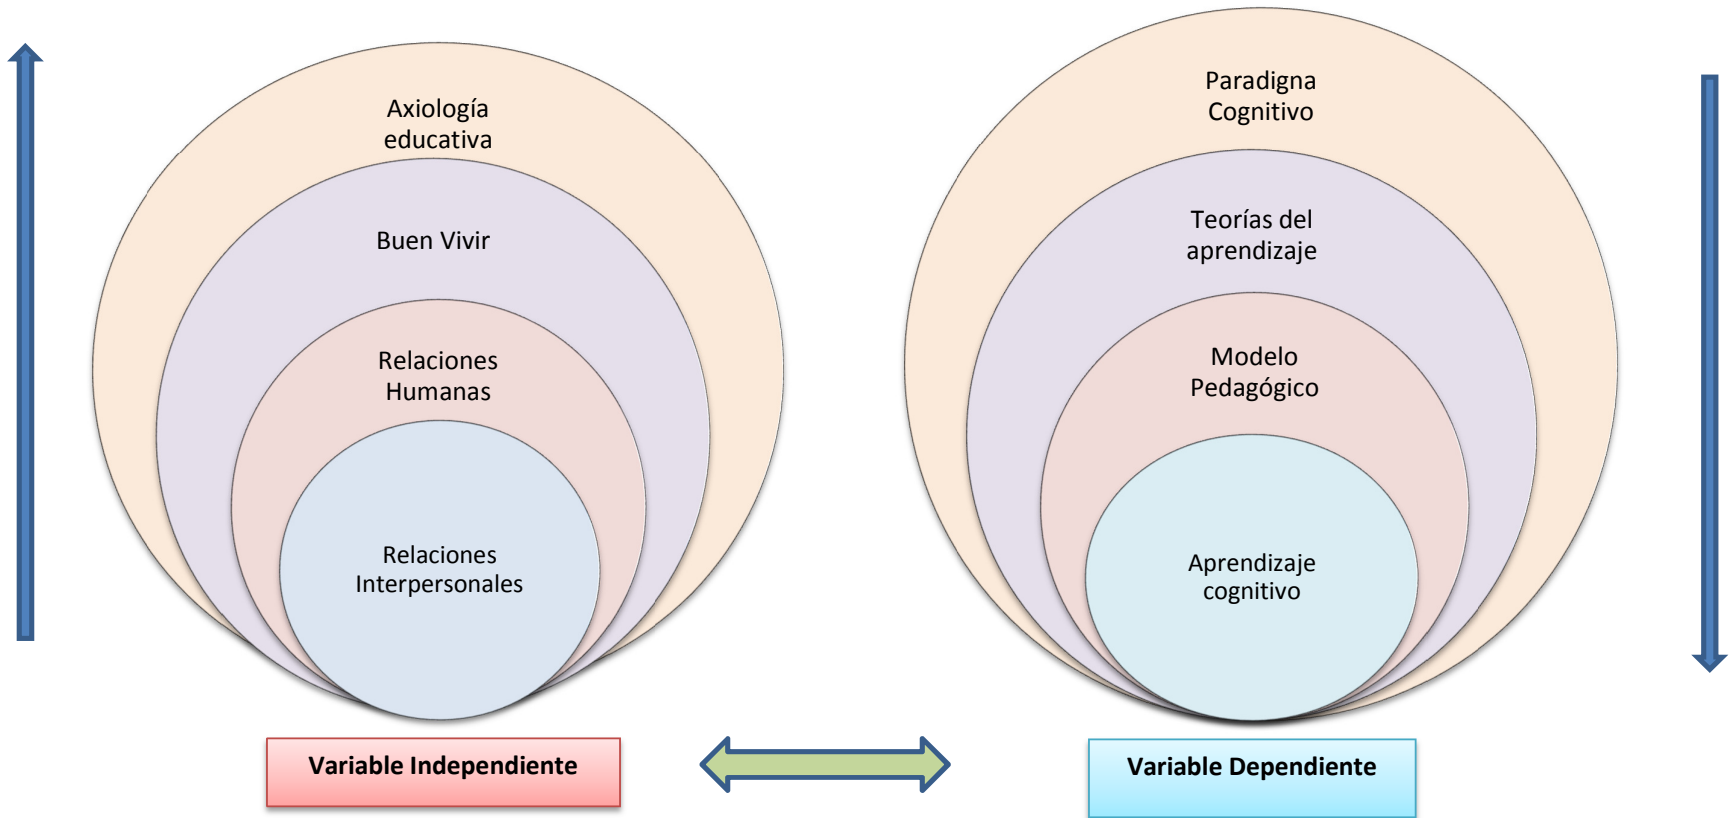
Axiología educativa

Buen Vivir

Relaciones Humanas

Relaciones Interpersonales

Variable Independiente

Paradigna Cognitivo

Teorías del aprendizaje

Modelo Pedagógico

Aprendizaje cognitivo

Variable Dependiente